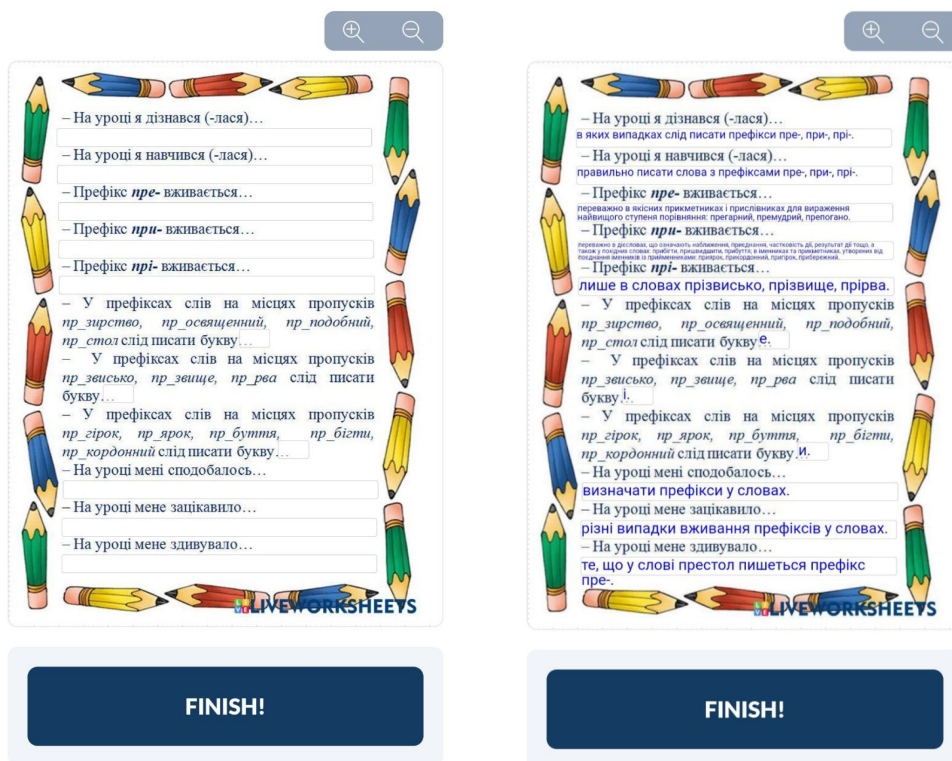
– На уроці я дізнався (-лася)…

– На уроці я навчився (-лася)…

– Префікс *пре-* вживається…

– Префікс *при-* вживається…

– Префікс *прі-* вживається…

– У префіксах слів на місцях пропусків *пр_зирство, пр_освячений, пр_подобний, пр_стол* слід писати букву…

– У префіксах слів на місцях пропусків *пр_звисько, пр_звище, пр_рва* слід писати букву…

– У префіксах слів на місцях пропусків *пр_гірок, пр_ярок, пр_буття, пр_бігти, пр_кордонний* слід писати букву…

– На уроці мені сподобалось…

– На уроці мене зацікавило…

– На уроці мене здивувало…

LIVEWORKSHEETS

FINISH!

– На уроці я дізнався (-лася)…
в яких випадках слід писати префікси пре-, при-, прі-.

– На уроці я навчився (-лася)…
правильно писати слова з префіксами пре-, при-, прі-.

– Префікс *пре-* вживається…
переважно в якісних прикметниках і прислівниках для вираження найвищого ступеня порівняння: прегарний, премудрий, препогано.

– Префікс *при-* вживається…
переважно в дієсловах, що означають наближення, приєднання, частковість дії, результат дії тощо, а також у похідних словах: прибігти, пришвидшити, прибуття, в іменниках та прикметниках, утворених від поєднання іменників із прийменниками: приярок, прикордонний, пригірок, прибережний.

– Префікс *прі-* вживається…
лише в словах прізвисько, прізвище, прірва.

– У префіксах слів на місцях пропусків *пр_зирство, пр_освячений, пр_подобний, пр_стол* слід писати букву е.

– У префіксах слів на місцях пропусків *пр_звисько, пр_звище, пр_рва* слід писати букву і.

– У префіксах слів на місцях пропусків *пр_гірок, пр_ярок, пр_буття, пр_бігти, пр_кордонний* слід писати букву и.

– На уроці мені сподобалось…
визначати префікси у словах.

– На уроці мене зацікавило…
різні випадки вживання префіксів у словах.

– На уроці мене здивувало…
те, що у слові престол пишеться префікс пре-.

LIVEWORKSHEETS

FINISH!